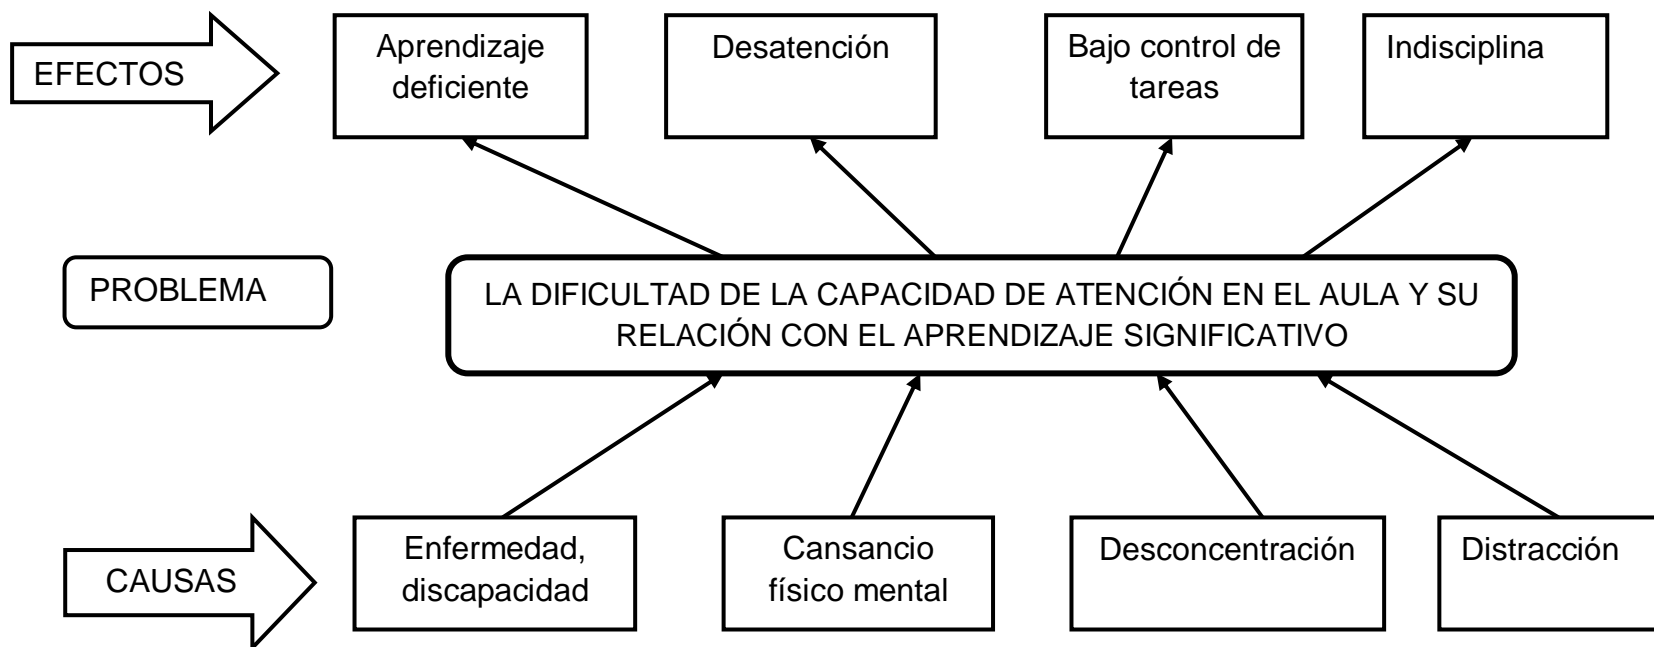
EFECTOS

Aprendizaje deficiente

Desatención

Bajo control de tareas

Indisciplina

PROBLEMA

LA DIFICULTAD DE LA CAPACIDAD DE ATENCIÓN EN EL AULA Y SU RELACIÓN CON EL APRENDIZAJE SIGNIFICATIVO

CAUSAS

Enfermedad, discapacidad

Cansancio físico mental

Desconcentración

Distracción